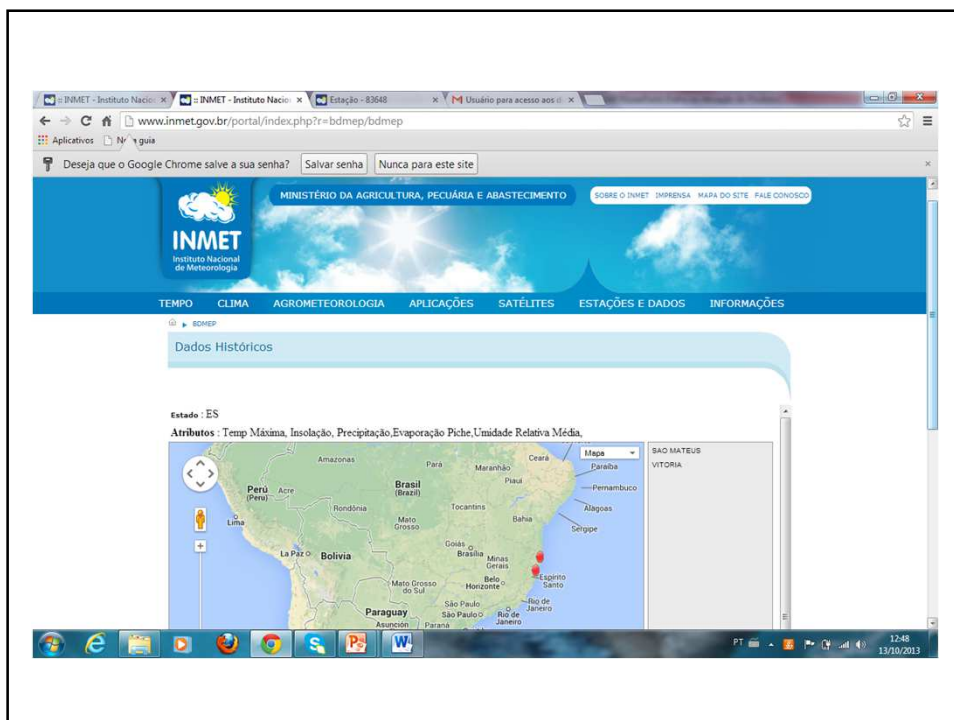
:: INMET - Instituto Nacio ×
:: INMET - Instituto Nacio ×
Estação - 83648 ×
Usuário para acesso aos d ×

www.inmet.gov.br/portal/index.php?r=bdmep/bdmep

Aplicativos   Nova guia

Deseja que o Google Chrome salve a sua senha?   Salvar senha   Nunca para este site

INMET
Instituto Nacional de Meteorologia

MINISTÉRIO DA AGRICULTURA, PECUÁRIA E ABASTECIMENTO

SOBRE O INMET   IMPRENSA   MAPA DO SITE   FALE CONOSCO

TEMPO   CLIMA   AGROMETEOROLOGIA   APLICAÇÕES   SATÉLITES   ESTAÇÕES E DADOS   INFORMAÇÕES

BDMEP

Dados Históricos

Estado : ES
Atributos : Temp Máxima, Insolação, Precipitação,Evaporação Piche,Umidade Relativa Média,

Mapa

Amazonas   Pará   Maranhão   Ceará   Paraíba   Piauí   Pernambuco   Brasil (Brazil)   Alagoas   Peru (Peru)   Acre   Rondônia   Tocantins   Bahia   Sergipe   Lima   Mato Grosso   Goiás   Brasília   Minas Gerais   La Paz   Bolivia   Espírito Santo   Belo Horizonte   Mato Grosso do Sul   Rio de Janeiro   São Paulo   São Paulo   Rio de Janeiro   Paraguay   Asunción   Paraná

SAO MATEUS
VITORIA

PT   12:48   13/10/2013